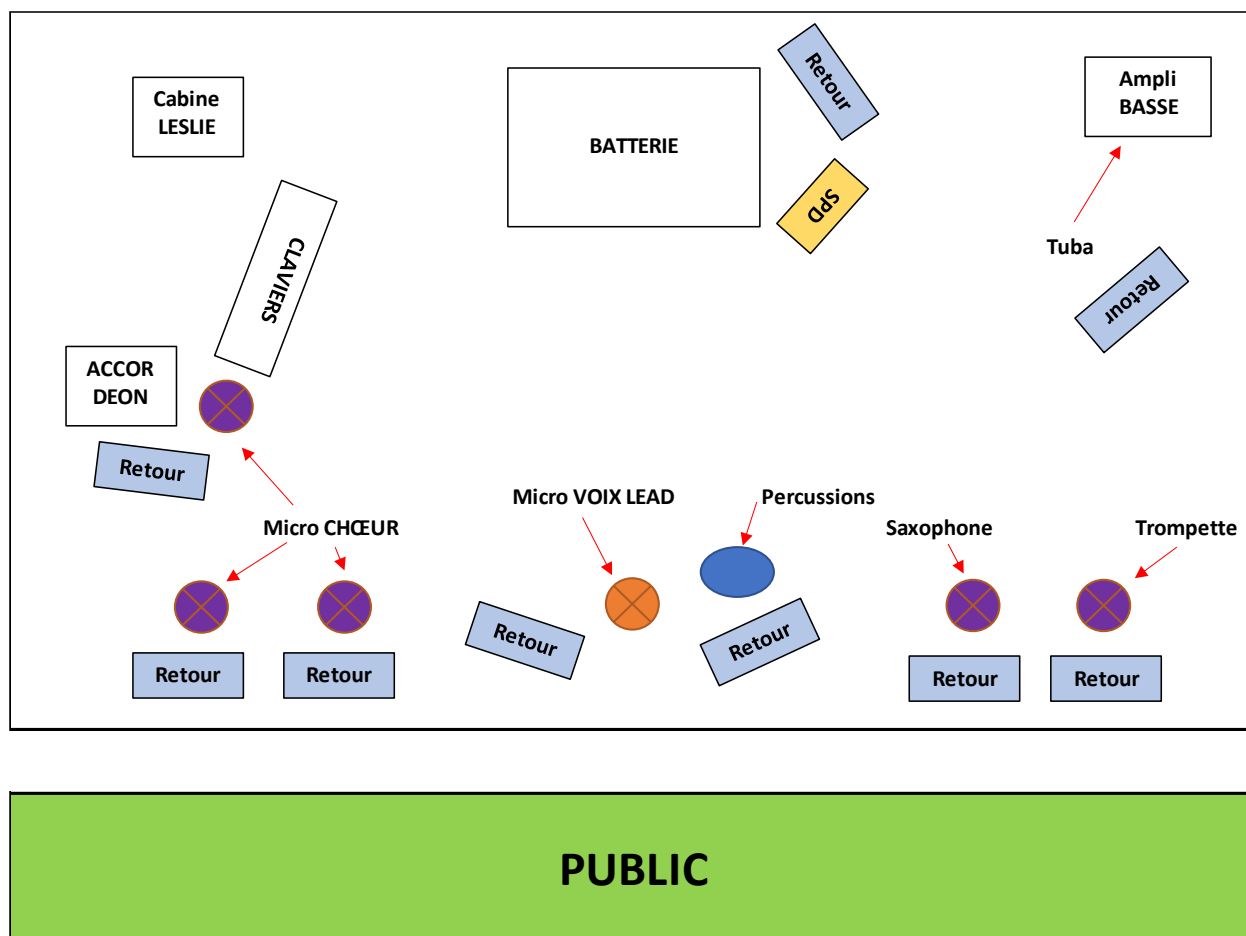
Cabine LESLIE

BATTERIE

Retour

SPD

Ampli BASSE

Tuba

Retour

CLAVIERS

ACCOR DEON

Retour

Micro CHŒUR

Micro VOIX LEAD

Percussions

Saxophone

Trompette

Retour

Retour

Retour

Retour

Retour

Retour

PUBLIC